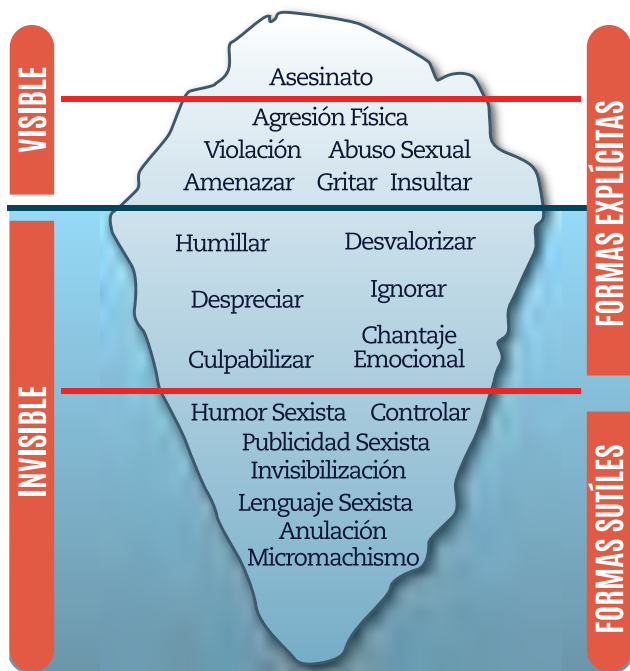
VISIBLE

INVISIBLE

Asesinato

Agresión Física
Violación Abuso Sexual
Amenazar Gritar Insultar

Humillar Desvalorizar
Despreciar Ignorar
Culpabilizar Chantaje Emocional

Humor Sexista Controlar
Publicidad Sexista
Invisibilización
Lenguaje Sexista
Anulación
Micromachismo

FORMAS EXPLÍCITAS

FORMAS SUTÍLES